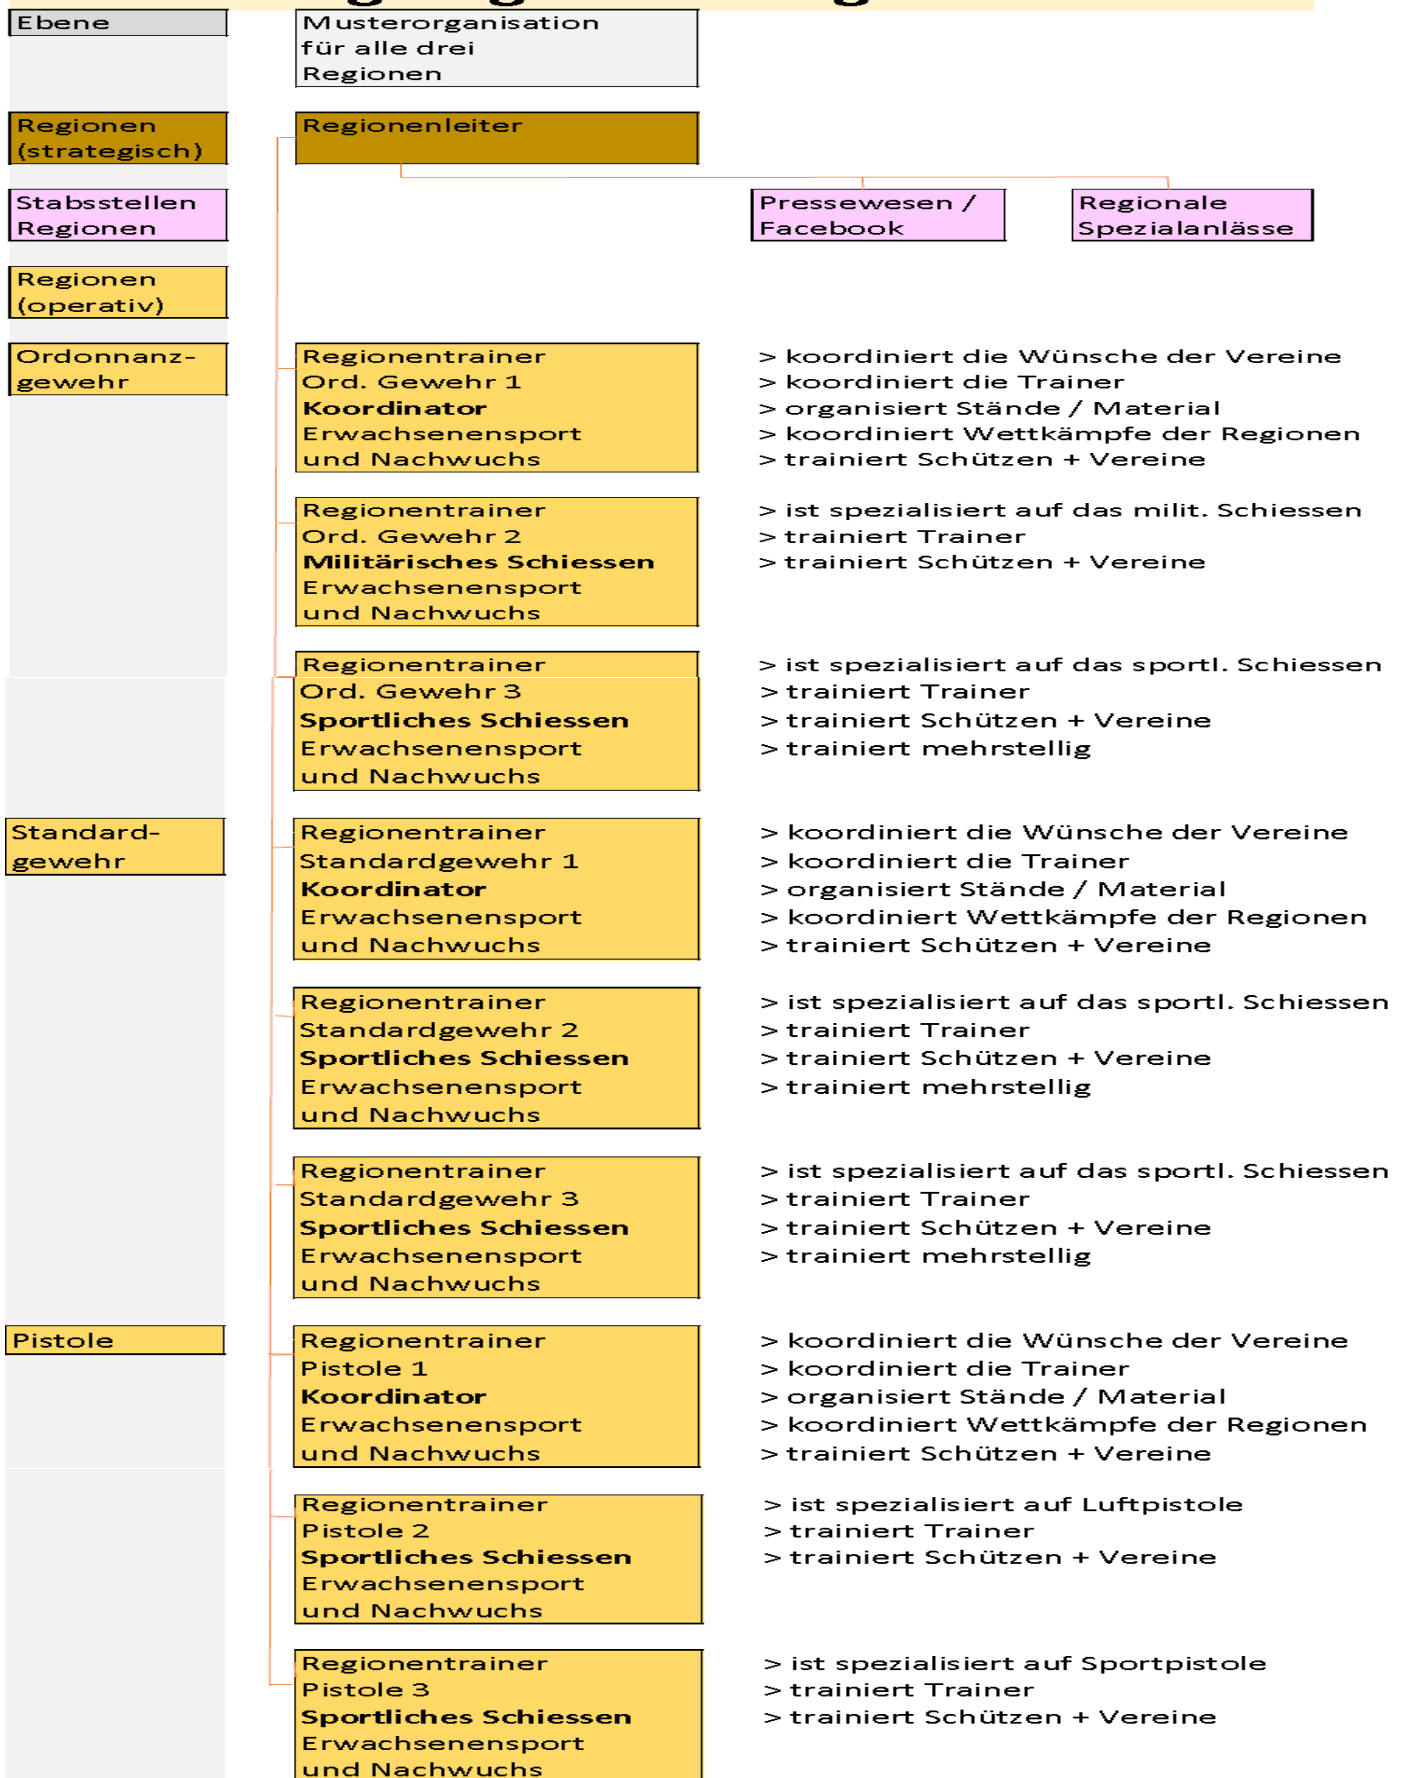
Ebene

Musterorganisation für alle drei Regionen

Regionen (strategisch)

Regionenleiter

Stabsstellen Regionen

Pressewesen / Facebook

Regionale Spezialanlässe

Regionen (operativ)

Ordonnanz-gewehr

Regionentrainer
Ord. Gewehr 1
**Koordinator**
Erwachsenensport und Nachwuchs

> koordiniert die Wünsche der Vereine
> koordiniert die Trainer
> organisiert Stände / Material
> koordiniert Wettkämpfe der Regionen
> trainiert Schützen + Vereine

Regionentrainer
Ord. Gewehr 2
**Militärisches Schiessen**
Erwachsenensport und Nachwuchs

> ist spezialisiert auf das milit. Schiessen
> trainiert Trainer
> trainiert Schützen + Vereine

Regionentrainer
Ord. Gewehr 3
**Sportliches Schiessen**
Erwachsenensport und Nachwuchs

> ist spezialisiert auf das sportl. Schiessen
> trainiert Trainer
> trainiert Schützen + Vereine
> trainiert mehrstellig

Standard-gewehr

Regionentrainer
Standardgewehr 1
**Koordinator**
Erwachsenensport und Nachwuchs

> koordiniert die Wünsche der Vereine
> koordiniert die Trainer
> organisiert Stände / Material
> koordiniert Wettkämpfe der Regionen
> trainiert Schützen + Vereine

Regionentrainer
Standardgewehr 2
**Sportliches Schiessen**
Erwachsenensport und Nachwuchs

> ist spezialisiert auf das sportl. Schiessen
> trainiert Trainer
> trainiert Schützen + Vereine
> trainiert mehrstellig

Regionentrainer
Standardgewehr 3
**Sportliches Schiessen**
Erwachsenensport und Nachwuchs

> ist spezialisiert auf das sportl. Schiessen
> trainiert Trainer
> trainiert Schützen + Vereine
> trainiert mehrstellig

Pistole

Regionentrainer
Pistole 1
**Koordinator**
Erwachsenensport und Nachwuchs

> koordiniert die Wünsche der Vereine
> koordiniert die Trainer
> organisiert Stände / Material
> koordiniert Wettkämpfe der Regionen
> trainiert Schützen + Vereine

Regionentrainer
Pistole 2
**Sportliches Schiessen**
Erwachsenensport und Nachwuchs

> ist spezialisiert auf Luftpistole
> trainiert Trainer
> trainiert Schützen + Vereine

Regionentrainer
Pistole 3
**Sportliches Schiessen**
Erwachsenensport und Nachwuchs

> ist spezialisiert auf Sportpistole
> trainiert Trainer
> trainiert Schützen + Vereine